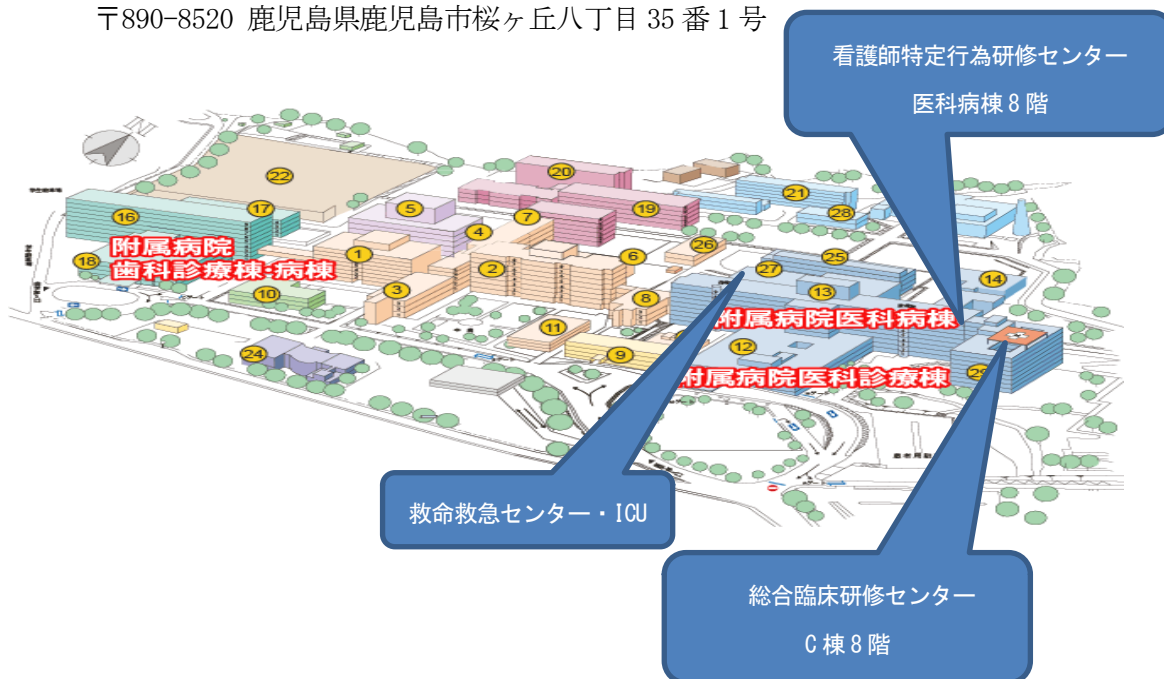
〒890-8520 鹿児島県鹿児島市桜ヶ丘八丁目 35 番 1 号

看護師特定行為研修センター

医科病棟 8 階

N

22

20

21

28

17

16

5

4

7

19

附属病院
歯科診療棟:病棟

1

26

6

25

18

2

27

14

3

8

13

10

附属病院医科病棟

11

24

12

9

附属病院医科診療棟

救命救急センター・ICU

総合臨床研修センター

C 棟 8 階